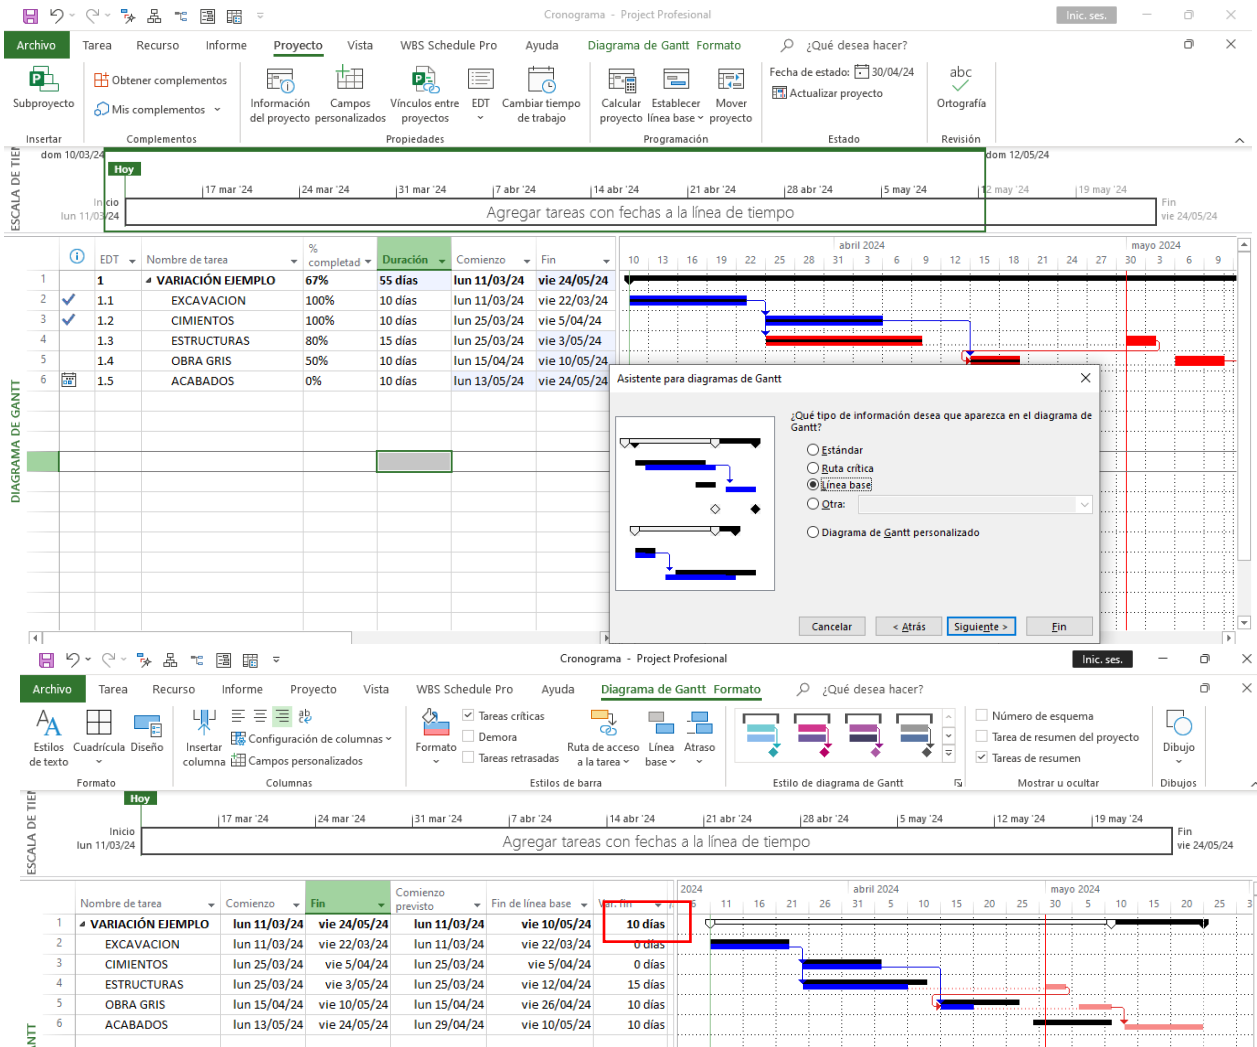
Cronograma - Project Profesional
Inic. ses.
Archivo Tarea Recurso Informe Proyecto Vista WBS Schedule Pro Ayuda Diagrama de Gantt Formato ¿Qué desea hacer?
Subproyecto
Obtener complementos
Mis complementos
Información del proyecto
Campos personalizados
Vínculos entre proyectos
EDT
Cambiar tiempo de trabajo
Calcular proyecto
Establecer línea base
Mover proyecto
Fecha de estado: 30/04/24
Actualizar proyecto
abc
Ortografía
Insertar Complementos Propiedades Programación Estado Revisión
ESCALA DE TIEMPO
dom 10/03/24
Hoy
dom 12/05/24
17 mar '24 24 mar '24 31 mar '24 7 abr '24 14 abr '24 21 abr '24 28 abr '24 5 may '24 12 may '24 19 may '24
Inicio lun 11/03/24
Agregar tareas con fechas a la línea de tiempo
Fin vie 24/05/24
DIAGRAMA DE GANTT

| | | EDT | Nombre de tarea | % completad | Duración | Comienzo | Fin |
|---|---|---|---|---|---|---|---|
| 1 | | 1 | VARIACIÓN EJEMPLO | 67% | 55 días | lun 11/03/24 | vie 24/05/24 |
| 2 | ✓ | 1.1 | EXCAVACION | 100% | 10 días | lun 11/03/24 | vie 22/03/24 |
| 3 | ✓ | 1.2 | CIMIENTOS | 100% | 10 días | lun 25/03/24 | vie 5/04/24 |
| 4 | | 1.3 | ESTRUCTURAS | 80% | 15 días | lun 25/03/24 | vie 3/05/24 |
| 5 | | 1.4 | OBRA GRIS | 50% | 10 días | lun 15/04/24 | vie 10/05/24 |
| 6 | | 1.5 | ACABADOS | 0% | 10 días | lun 13/05/24 | vie 24/05/24 |

abril 2024 mayo 2024
10 13 16 19 22 25 28 31 3 6 9 12 15 18 21 24 27 30 3 6 9

Asistente para diagramas de Gantt
¿Qué tipo de información desea que aparezca en el diagrama de Gantt?
Estándar
Ruta crítica
Línea base
Otra:
Diagrama de Gantt personalizado
Cancelar < Atrás Siguiente > Fin

Cronograma - Project Profesional
Inic. ses.
Archivo Tarea Recurso Informe Proyecto Vista WBS Schedule Pro Ayuda Diagrama de Gantt Formato ¿Qué desea hacer?
Estilos de texto
Cuadrícula
Diseño
Insertar columna
Configuración de columnas
Campos personalizados
Formato
Tareas críticas
Demora
Tareas retrasadas
Ruta de acceso a la tarea
Línea base
Atraso
Número de esquema
Tarea de resumen del proyecto
Tareas de resumen
Dibujo
Formato Columnas Estilos de barra Estilo de diagrama de Gantt Mostrar u ocultar Dibujos
ESCALA DE TIEMPO
Hoy
17 mar '24 24 mar '24 31 mar '24 7 abr '24 14 abr '24 21 abr '24 28 abr '24 5 may '24 12 may '24 19 may '24
Inicio lun 11/03/24
Agregar tareas con fechas a la línea de tiempo
Fin vie 24/05/24

| | Nombre de tarea | Comienzo | Fin | Comienzo previsto | Fin de línea base | Var. fin |
|---|---|---|---|---|---|---|
| 1 | VARIACIÓN EJEMPLO | lun 11/03/24 | vie 24/05/24 | lun 11/03/24 | vie 10/05/24 | 10 días |
| 2 | EXCAVACION | lun 11/03/24 | vie 22/03/24 | lun 11/03/24 | vie 22/03/24 | 0 días |
| 3 | CIMIENTOS | lun 25/03/24 | vie 5/04/24 | lun 25/03/24 | vie 5/04/24 | 0 días |
| 4 | ESTRUCTURAS | lun 25/03/24 | vie 3/05/24 | lun 25/03/24 | vie 12/04/24 | 15 días |
| 5 | OBRA GRIS | lun 15/04/24 | vie 10/05/24 | lun 15/04/24 | vie 26/04/24 | 10 días |
| 6 | ACABADOS | lun 13/05/24 | vie 24/05/24 | lun 29/04/24 | vie 10/05/24 | 10 días |

2024 abril 2024 mayo 2024
6 11 16 21 26 31 5 10 15 20 25 30 5 10 15 20 25